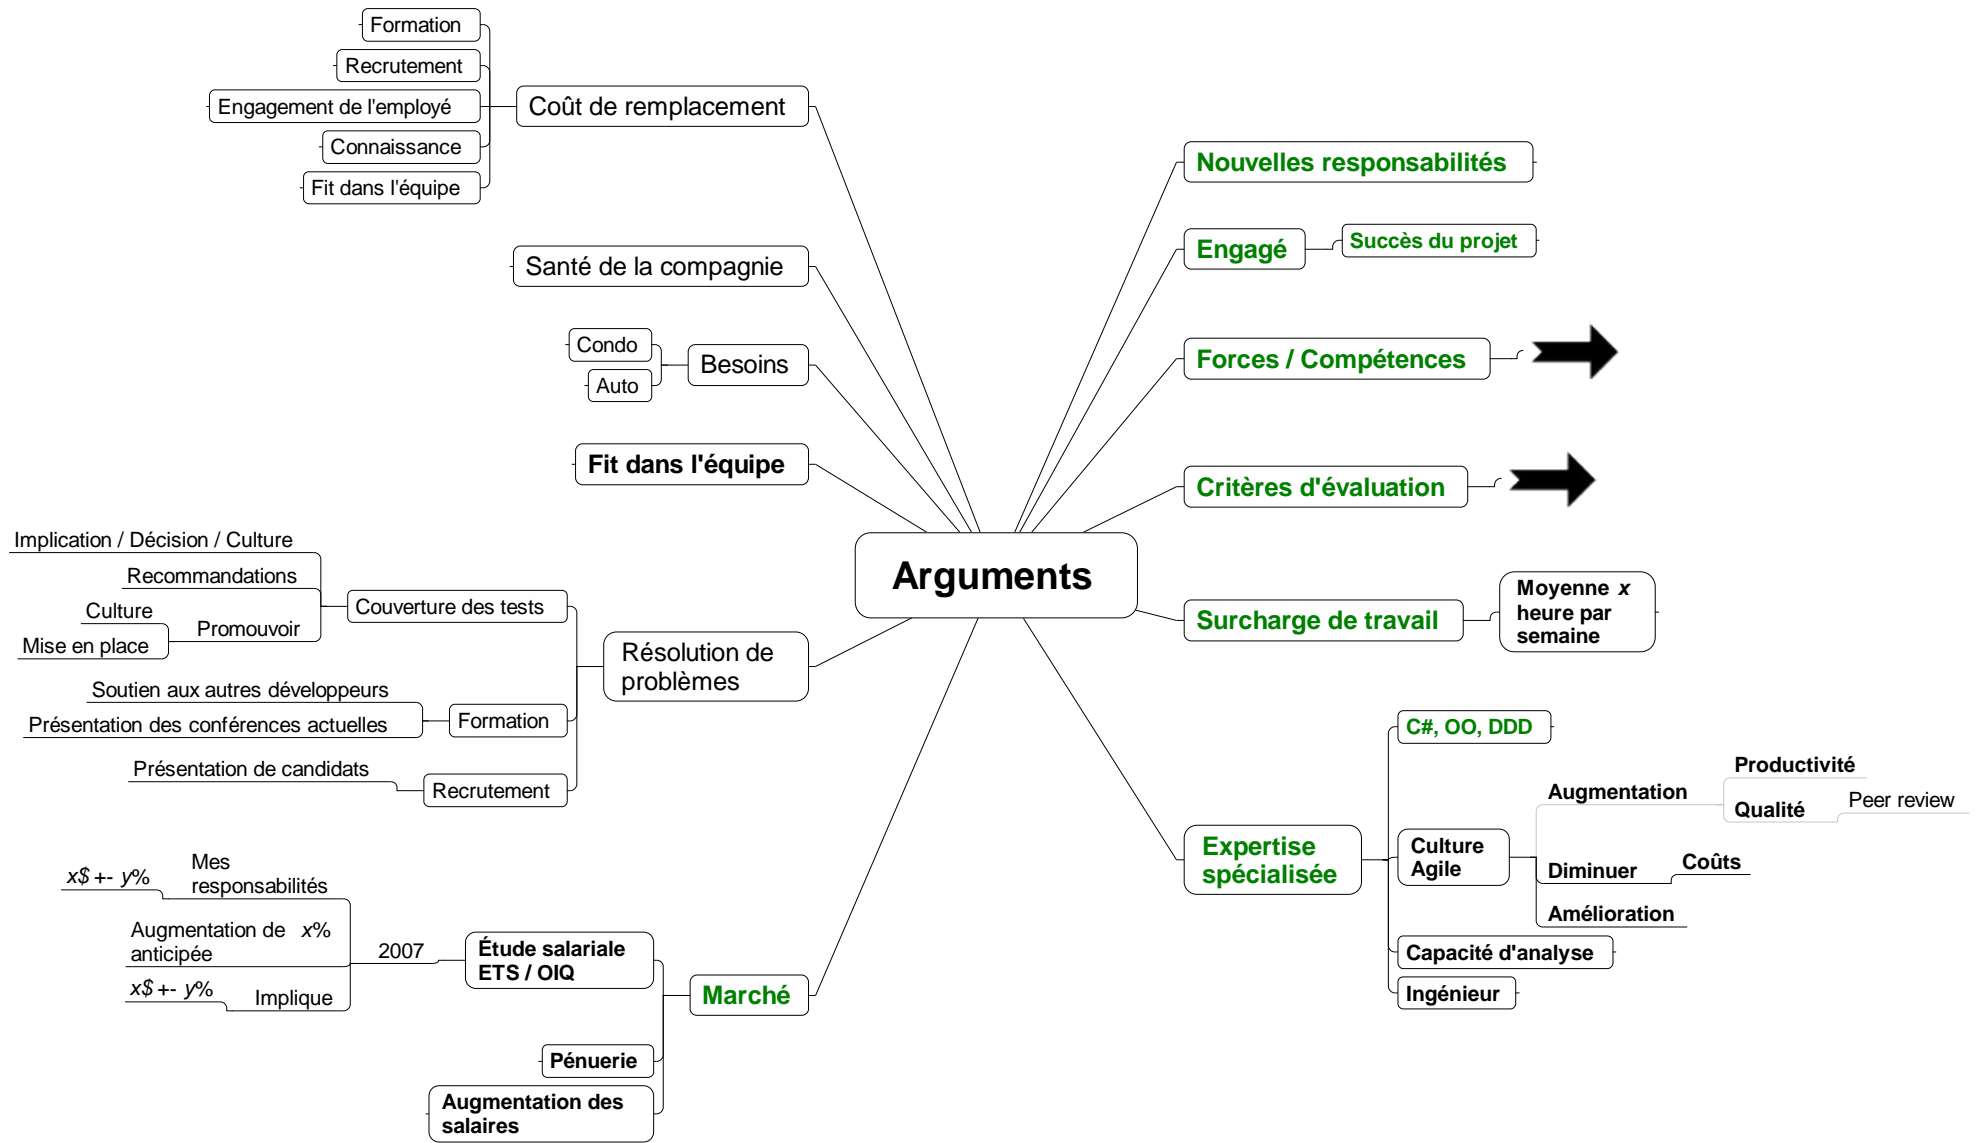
Formation
Recrutement
Engagement de l'employé
Connaissance
Fit dans l'équipe
Coût de remplacement

Santé de la compagnie

Condo
Auto
Besoins

Fit dans l'équipe

Implication / Décision / Culture
Recommandations
Culture
Promouvoir
Mise en place
Couverture des tests
Soutien aux autres développeurs
Présentation des conférences actuelles
Formation
Présentation de candidats
Recrutement
Résolution de problèmes

$x\$$ +- $y\%$
Mes responsabilités
Augmentation de $x\%$ anticipée
$x\$$ +- $y\%$
Implique
2007
Étude salariale ETS / OIQ
Pénuerie
Augmentation des salaires
Marché

Arguments

Nouvelles responsabilités
Engagé
Succès du projet
Forces / Compétences
Critères d'évaluation
Surcharge de travail
Moyenne $x$ heure par semaine

Expertise spécialisée
C#, OO, DDD
Culture Agile
Augmentation
Productivité
Qualité
Peer review
Diminuer
Coûts
Amélioration
Capacité d'analyse
Ingénieur